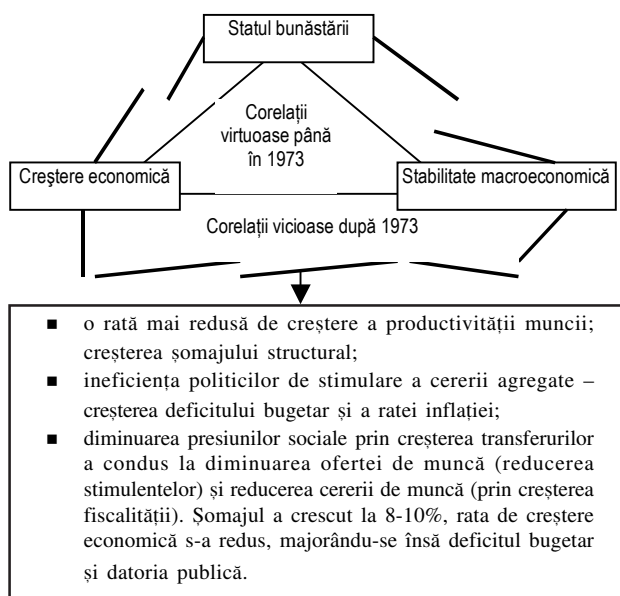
Statul bunăstării

Corelații virtuoase până în 1973

Creştere economică

Stabilitate macroeconomică

Corelații vicioase după 1973

- o rată mai redusă de creştere a productivității muncii; creșterea șomajului structural;
- ineficiența politicilor de stimulare a cererii agregate – creșterea deficitului bugetar și a ratei inflației;
- diminuarea presiunilor sociale prin creșterea transferurilor a condus la diminuarea ofertei de muncă (reducerea stimulentelor) și reducerea cererii de muncă (prin creșterea fiscalității). Șomajul a crescut la 8-10%, rata de creștere economică s-a redus, majorându-se însă deficitul bugetar și datoria publică.